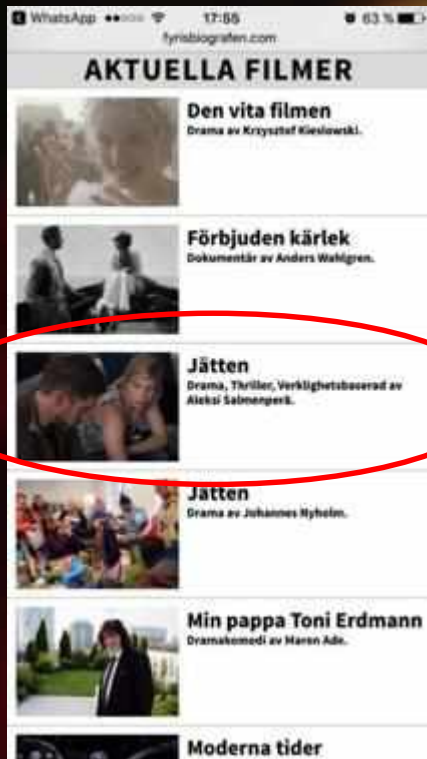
WhatsApp 17:55 63 %
fyrisbiografen.com

AKTUELLA FILMER

Den vita filmen
Drama av Krzysztof Kieslowski.

Förbjuden kärlek
Dokumentär av Anders Wahlgren.

Jätten
Drama, Thriller, Verklighetsbaserad av Aleksi Salmenperä.

Jätten
Drama av Johannes Nyholm.

Min pappa Toni Erdmann
Dramakomedi av Maren Ade.

Moderna tider